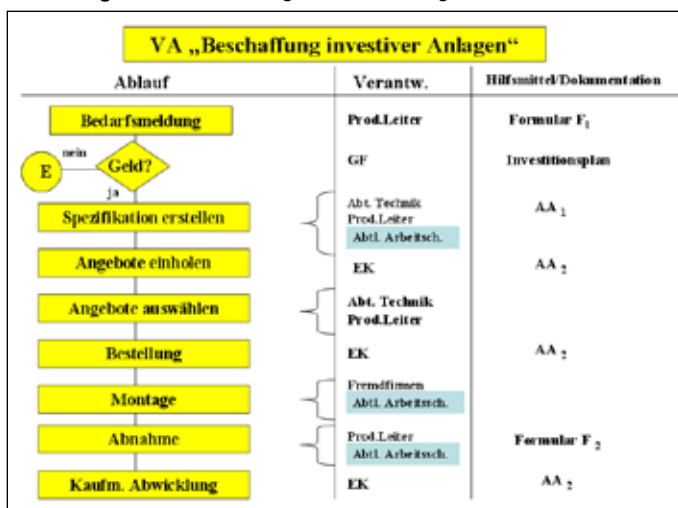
VA „Beschaffung investiver Anlagen“

| Ablauf | Verantw. | Hilfsmittel/Dokumentation |
|---|---|---|
| Bedarfsmeldung | Prod.Leiter | Formular $F_1$ |
| Geld? (nein: E; ja) | GF | Investitionsplan |
| Spezifikation erstellen | Abt. Technik Prod.Leiter Abtl. Arbeitsch. | $AA_1$ |
| Angebote einholen | EK | $AA_2$ |
| Angebote auswählen | Abt. Technik Prod.Leiter | |
| Bestellung | EK | $AA_2$ |
| Montage | Fremdfirmen Abtl. Arbeitsch. | |
| Abnahme | Prod.Leiter Abtl. Arbeitsch. | Formular $F_2$ |
| Kaufm. Abwicklung | EK | $AA_2$ |